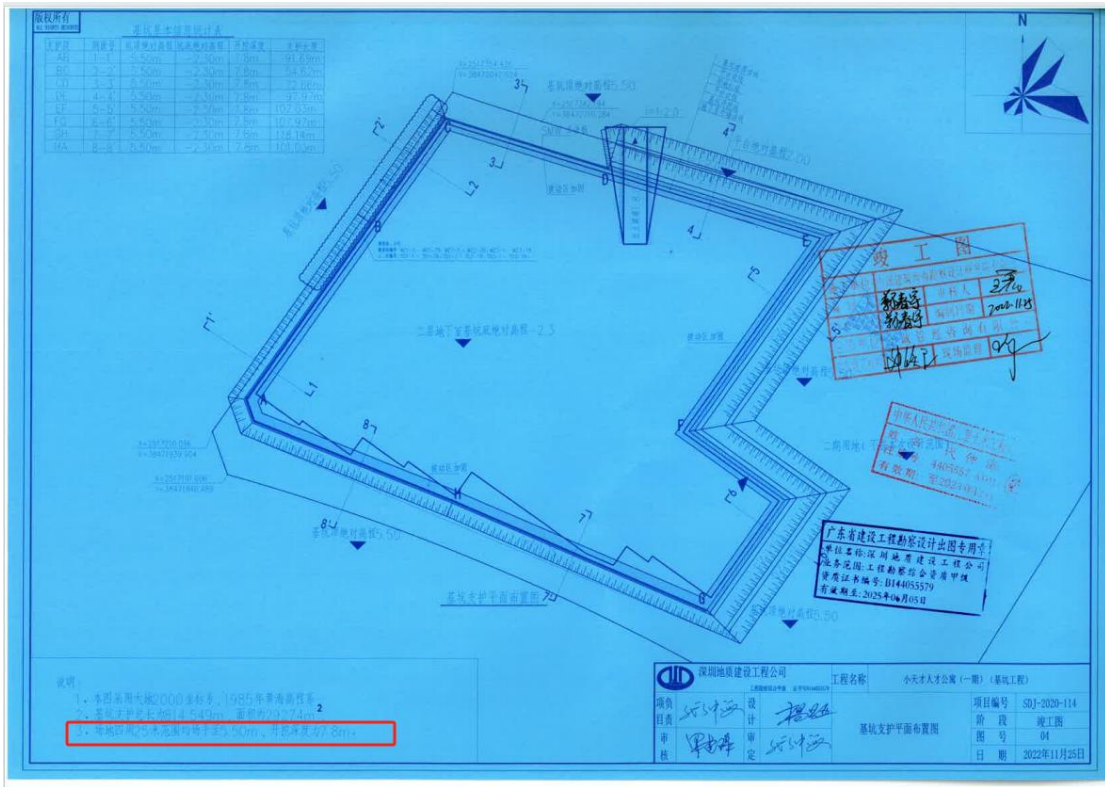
版权所有

基坑支护信息统计表

| 支护段 | 剖面号 | 坑顶绝对高程 | 坑底绝对高程 | 开挖深度 | 支护长度 |
|---|---|---|---|---|---|
| AB | 1-1 | 5.50m | -2.30m | 7.8m | 41.69m |
| BC | 2-2 | 5.50m | -2.30m | 7.8m | 54.62m |
| CD | 3-3 | 5.50m | -2.30m | 7.8m | 22.86m |
| DE | 4-4 | 5.50m | -2.30m | 7.8m | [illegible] |
| EF | 5-5 | 5.50m | -2.30m | 7.8m | 107.59m |
| FG | 6-6 | 5.50m | -2.30m | 7.8m | 107.97m |
| GH | 7-7 | 5.50m | -2.30m | 7.8m | 118.14m |
| HA | 8-8 | 5.50m | -2.30m | 7.8m | 101.05m |

N

基坑顶绝对高程5.50

二层地下室基坑底绝对高程-2.3

基坑支护平面布置图

竣工图

广东省建设工程勘察设计出图专用章
单位名称：深圳地质建设工程公司
业务范围：工程勘察综合资质甲级
资质证书编号：B144055579
有效期至：2025年06月05日

说明：
1、本图采用大地2000坐标系，1985年黄海高程系。
2、基坑支护总长约814.549m，面积约20274m²。
3、场地周边25米范围均标高约5.50m，开挖深度约7.8m。

深圳地质建设工程公司

| 项目负责 | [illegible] | 设计 | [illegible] | 工程名称 | 小天才人才公寓（一期）（基坑工程） | 项目编号 | SDJ-2020-114 |
|---|---|---|---|---|---|---|---|
| 审核 | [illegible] | 审定 | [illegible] | 基坑支护平面布置图 | | 阶段 | 竣工图 |
| | | | | | | 图号 | 04 |
| | | | | | | 日期 | 2022年11月25日 |